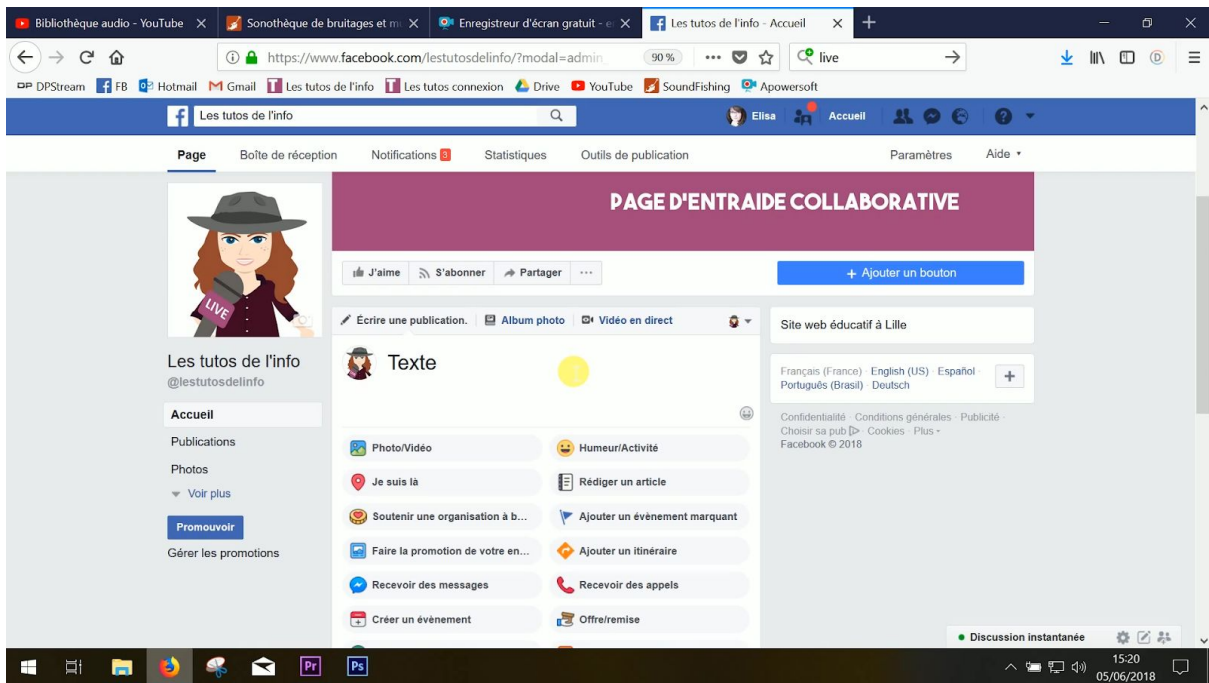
Bibliothèque audio - YouTube
Sonothèque de bruitages et m
Enregistreur d'écran gratuit - e
Les tutos de l'info - Accueil

https://www.facebook.com/lestutosdelinfo/?modal=admin
90 %
live

DP DPStream FB Hotmail Gmail Les tutos de l'info Les tutos connexion Drive YouTube SoundFishing Apowersoft

Les tutos de l'info
Elisa
Accueil

Page Boîte de réception Notifications 3 Statistiques Outils de publication Paramètres Aide

LIVE

PAGE D'ENTRAIDE COLLABORATIVE

J'aime S'abonner Partager ···
+ Ajouter un bouton

Les tutos de l'info
@lestutosdelinfo

Accueil
Publications
Photos
Voir plus
Promouvoir
Gérer les promotions

Écrire une publication. Album photo Vidéo en direct

Texte

Photo/Vidéo
Humeur/Activité
Je suis là
Rédiger un article
Soutenir une organisation à b...
Ajouter un évènement marquant
Faire la promotion de votre en...
Ajouter un itinéraire
Recevoir des messages
Recevoir des appels
Créer un évènement
Offre/remise

Site web éducatif à Lille

Français (France) · English (US) · Español · Português (Brasil) · Deutsch

Confidentialité · Conditions générales · Publicité · Choisir sa pub · Cookies · Plus ·
Facebook © 2018

Discussion instantanée

15:20
05/06/2018